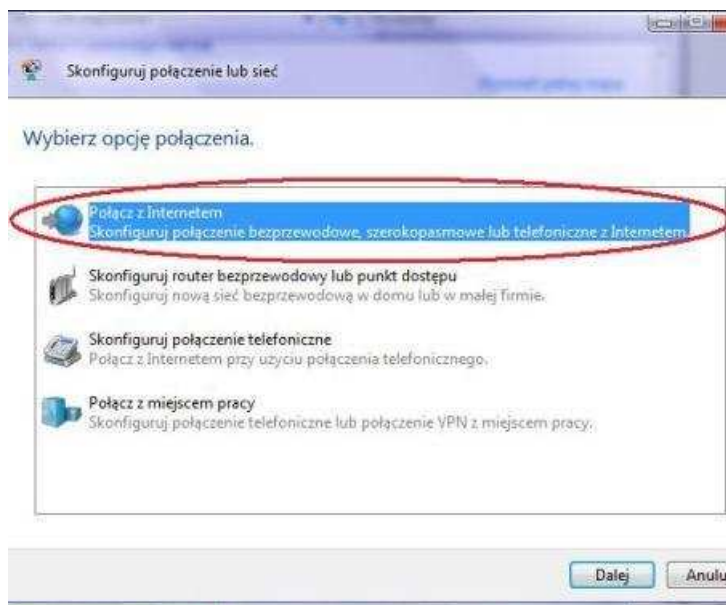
Skonfiguruj połączenie lub sieć

Wybierz opcję połączenia.

Połącz z Internetem
Skonfiguruj połączenie bezprzewodowe, szerokopasmowe lub telefoniczne z Internetem.

Skonfiguruj router bezprzewodowy lub punkt dostępu
Skonfiguruj nową sieć bezprzewodową w domu lub w małej firmie.

Skonfiguruj połączenie telefoniczne
Połącz z Internetem przy użyciu połączenia telefonicznego.

Połącz z miejscem pracy
Skonfiguruj połączenie telefoniczne lub połączenie VPN z miejscem pracy.

Dalej
Anulu